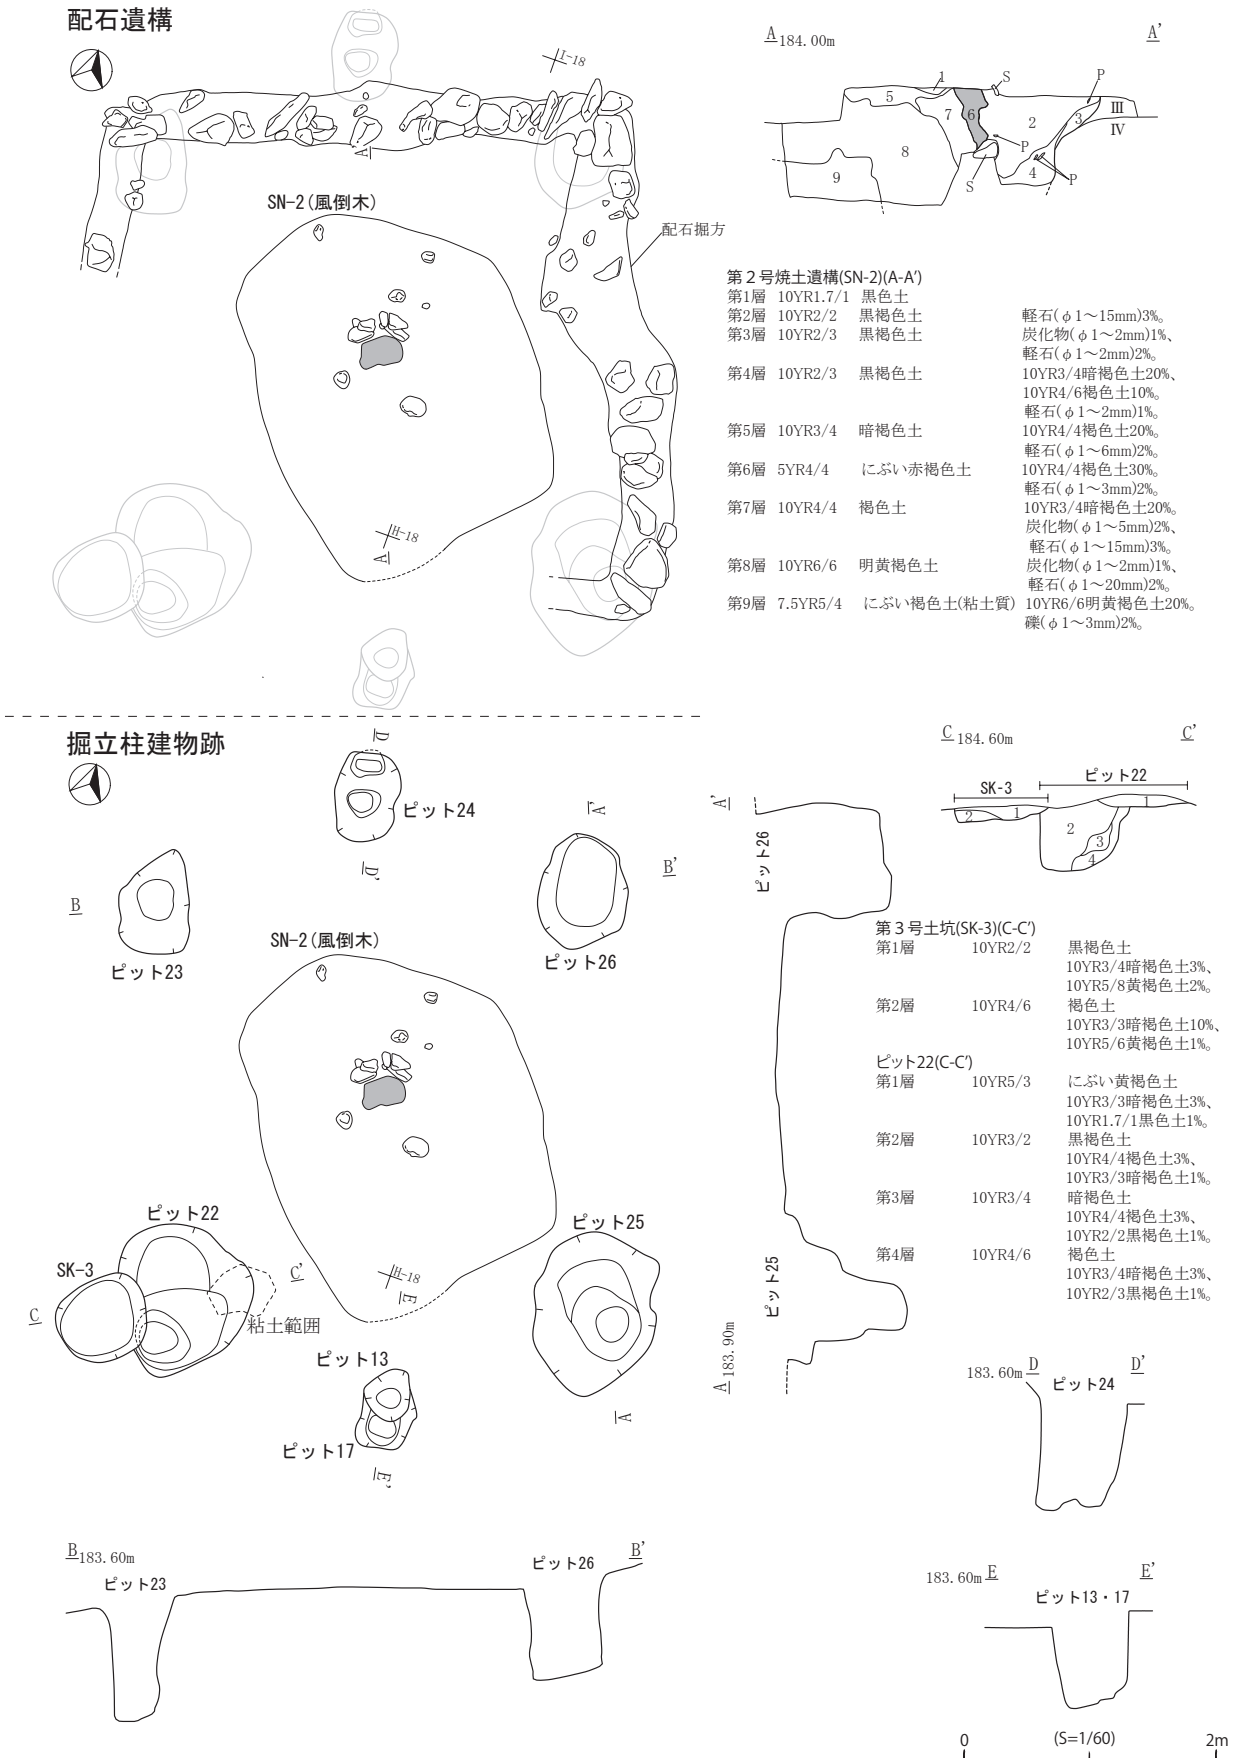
配石遺構

I-18

A

A'

SN-2(風倒木)

配石掘方

H-18

A

A 184.00m

A'

1
S
P
5
7
6
2
3
III
IV
8
P
S
4
P
9

第２号焼土遺構(SN-2)(A-A')

| 層 | 土色 | 土質 | 混入物 |
|---|---|---|---|
| 第1層 | 10YR1.7/1 | 黒色土 | |
| 第2層 | 10YR2/2 | 黒褐色土 | 軽石(φ1～15mm)3%。 |
| 第3層 | 10YR2/3 | 黒褐色土 | 炭化物(φ1～2mm)1%、軽石(φ1～2mm)2%。 |
| 第4層 | 10YR2/3 | 黒褐色土 | 10YR3/4暗褐色土20%、10YR4/6褐色土10%。軽石(φ1～2mm)1%。 |
| 第5層 | 10YR3/4 | 暗褐色土 | 10YR4/4褐色土20%。軽石(φ1～6mm)2%。 |
| 第6層 | 5YR4/4 | にぶい赤褐色土 | 10YR4/4褐色土30%。軽石(φ1～3mm)2%。 |
| 第7層 | 10YR4/4 | 褐色土 | 10YR3/4暗褐色土20%。炭化物(φ1～5mm)2%、軽石(φ1～15mm)3%。 |
| 第8層 | 10YR6/6 | 明黄褐色土 | 炭化物(φ1～2mm)1%、軽石(φ1～20mm)2%。 |
| 第9層 | 7.5YR5/4 | にぶい褐色土(粘土質) | 10YR6/6明黄褐色土20%。礫(φ1～3mm)2%。 |

掘立柱建物跡

D

ピット24

D'

A'

B'

B

ピット23

SN-2(風倒木)

ピット26

ピット22

ピット25

SK-3

C'

H-18

E

C

粘土範囲

ピット13

A

ピット17

E'

C 184.60m

C'

SK-3

ピット22

2
1
1
2
3
4

A'

ピット26

第３号土坑(SK-3)(C-C')

| 層 | 土色 | 土質・混入物 |
|---|---|---|
| 第1層 | 10YR2/2 | 黒褐色土 10YR3/4暗褐色土3%、10YR5/8黄褐色土2%。 |
| 第2層 | 10YR4/6 | 褐色土 10YR3/3暗褐色土10%、10YR5/6黄褐色土1%。 |

ピット22(C-C')

| 層 | 土色 | 土質・混入物 |
|---|---|---|
| 第1層 | 10YR5/3 | にぶい黄褐色土 10YR3/3暗褐色土3%、10YR1.7/1黒色土1%。 |
| 第2層 | 10YR3/2 | 黒褐色土 10YR4/4褐色土3%、10YR3/3暗褐色土1%。 |
| 第3層 | 10YR3/4 | 暗褐色土 10YR4/4褐色土3%、10YR2/2黒褐色土1%。 |
| 第4層 | 10YR4/6 | 褐色土 10YR3/4暗褐色土3%、10YR2/3黒褐色土1%。 |

ピット25

A 183.90m

183.60m D

D'

ピット24

B 183.60m

ピット23

ピット26

B'

183.60m E

E'

ピット13・17

0

(S=1/60)

2m